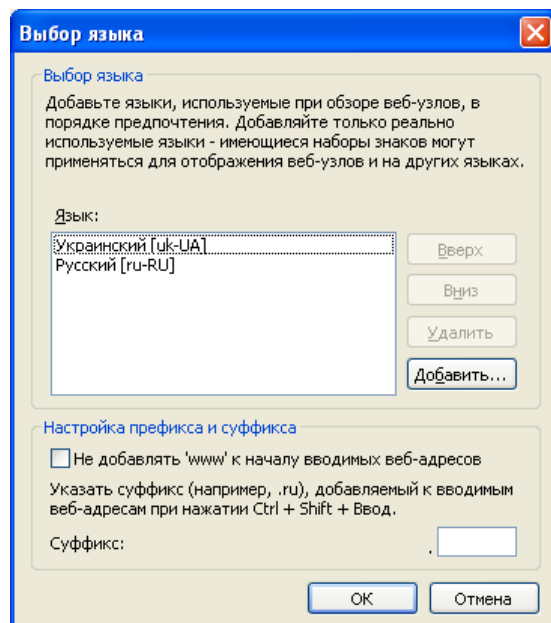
Выбор языка

Выбор языка

Добавьте языки, используемые при обзоре веб-узлов, в порядке предпочтения. Добавляйте только реально используемые языки - имеющиеся наборы знаков могут применяться для отображения веб-узлов и на других языках.

Язык:

Украинский [uk-UA]
Русский [ru-RU]

Вверх
Вниз
Удалить
Добавить...

Настройка префикса и суффикса

Не добавлять 'www' к началу вводимых веб-адресов

Указать суффикс (например, .ru), добавляемый к вводимым веб-адресам при нажатии Ctrl + Shift + Ввод.

Суффикс: .

OK
Отмена